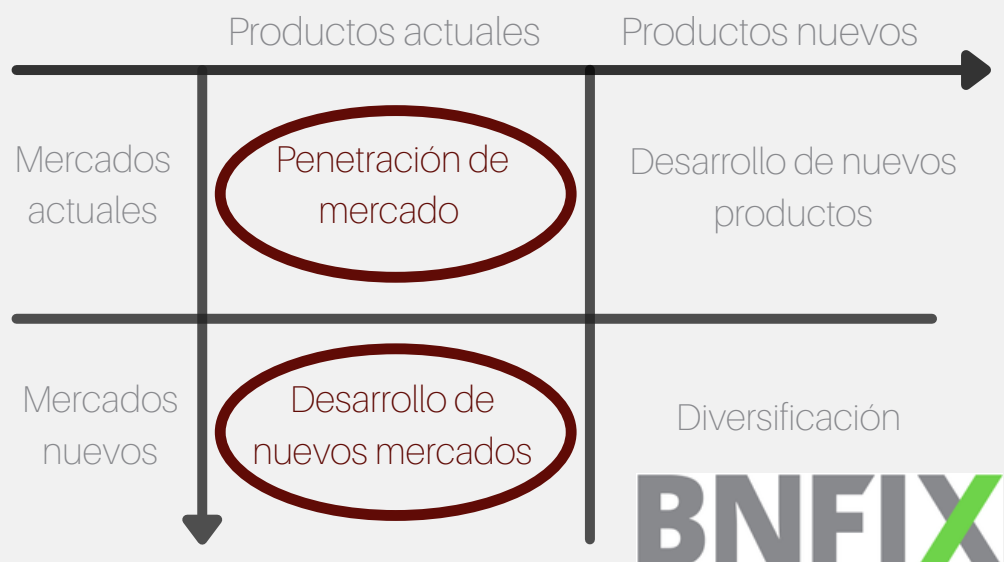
| | Productos actuales | Productos nuevos |
|---|---|---|
| Mercados actuales | Penetración de mercado | Desarrollo de nuevos productos |
| Mercados nuevos | Desarrollo de nuevos mercados | Diversificación |

BNFIX